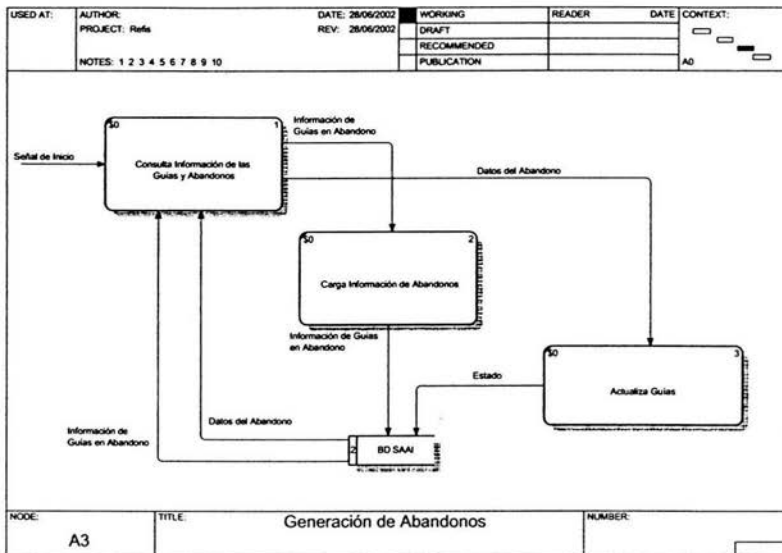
| USED AT: | AUTHOR: Refis | DATE: 28/06/2002 | WORKING | READER | DATE | CONTEXT: |
|---|---|---|---|---|---|---|
| | PROJECT: Refis | REV: 28/06/2002 | DRAFT | | | |
| | | | RECOMMENDED | | | |
| | NOTES: 1 2 3 4 5 6 7 8 9 10 | | PUBLICATION | | | A0 |

Señal de Inicio

$0

1

Consulta Información de las Guias y Abandonos

Información de Guias en Abandono

Datos del Abandono

$0

2

Carga Información de Abandonos

Información de Guias en Abandono

Estado

$0

3

Actualiza Guias

Información de Guias en Abandono

Datos del Abandono

2

BD SAAI

NODE: A3

TITLE: Generación de Abandonos

NUMBER: